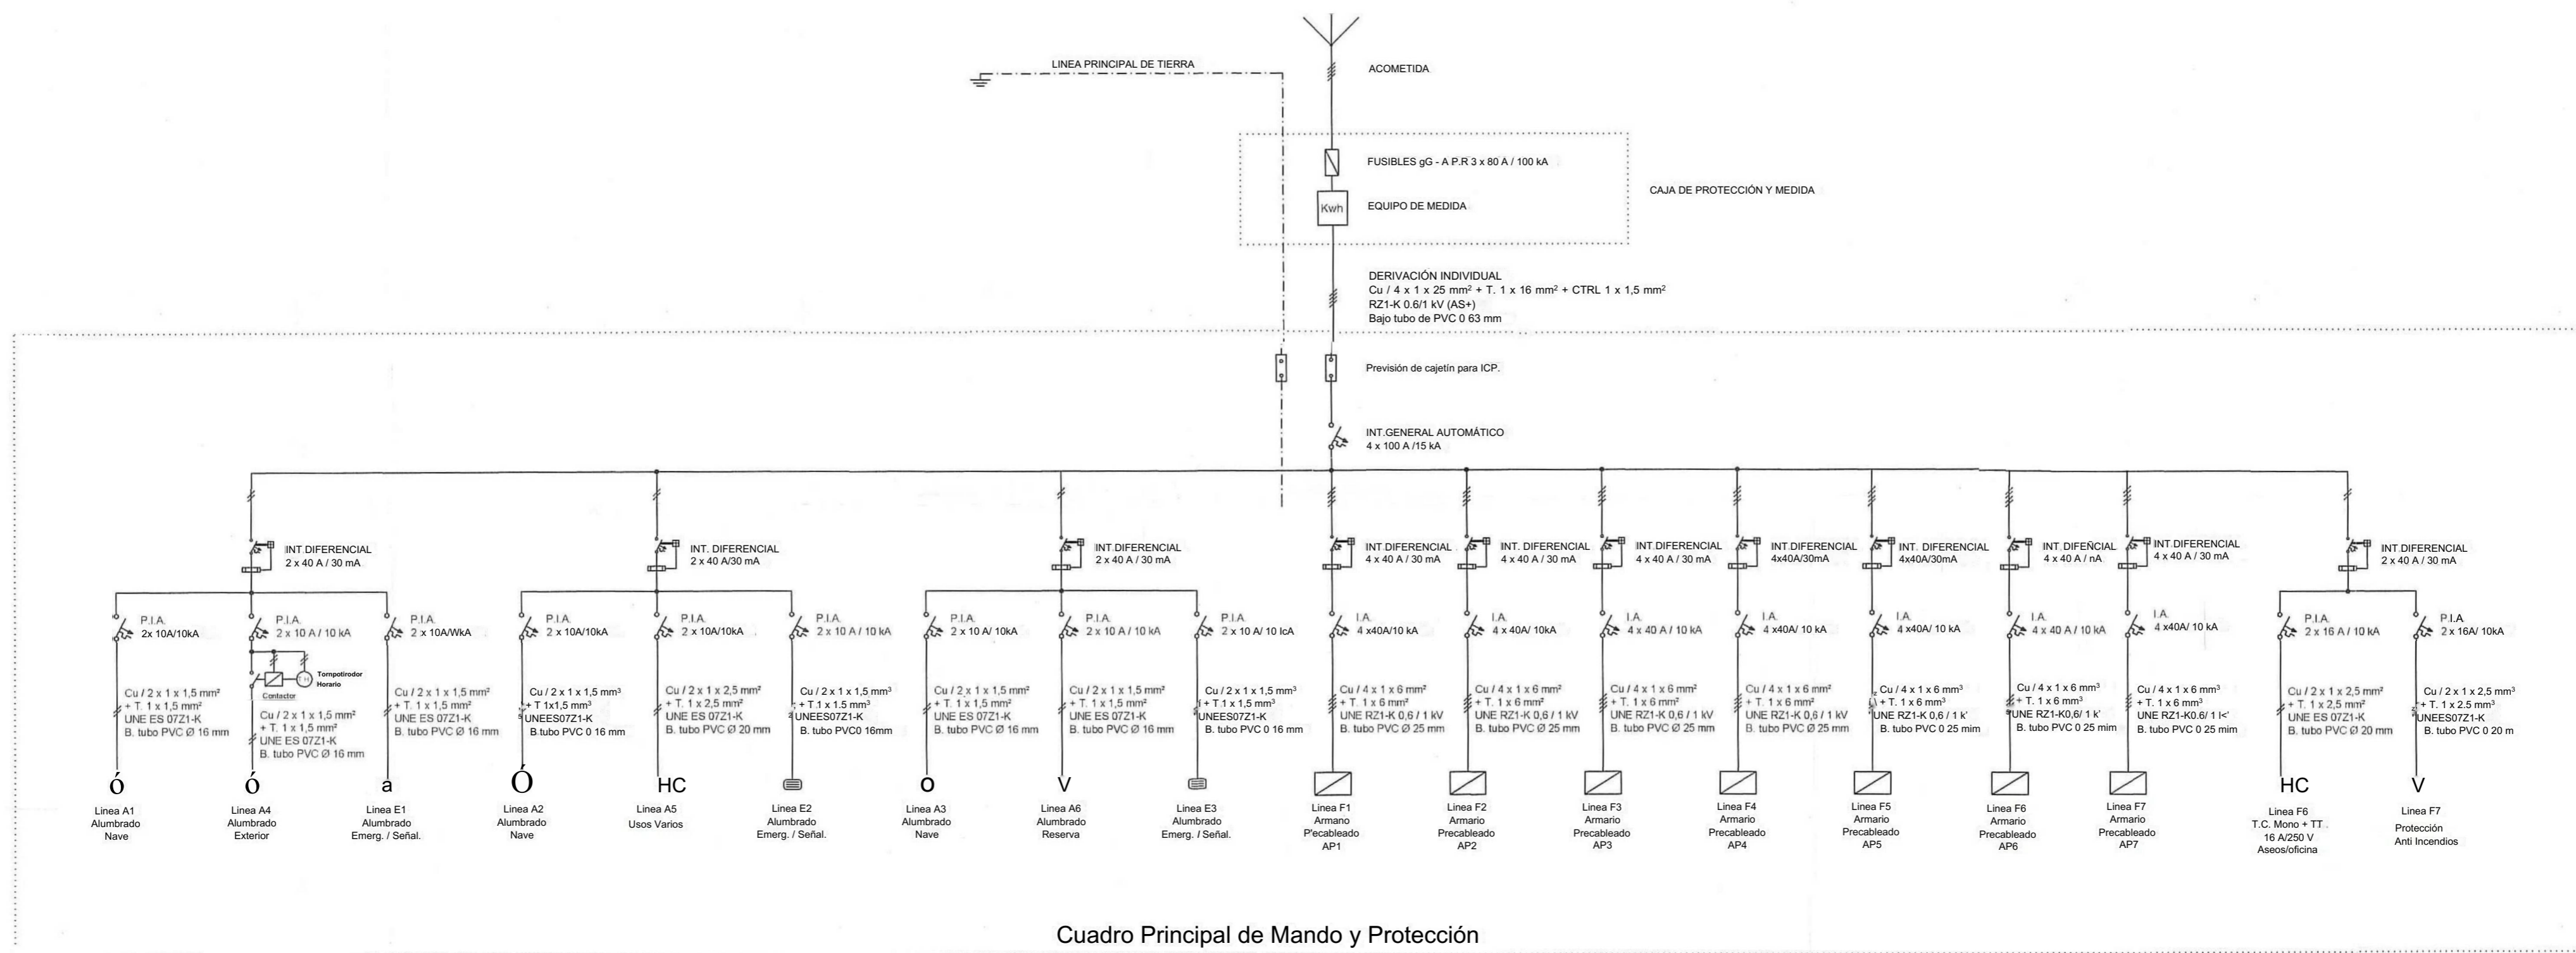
LINEA PRINCIPAL DE TIERRA

ACOMETIDA

FUSIBLES gG - A P.R 3 x 80 A / 100 kA

Kwh

EQUIPO DE MEDIDA

CAJA DE PROTECCIÓN Y MEDIDA

DERIVACIÓN INDIVIDUAL
Cu / 4 x 1 x 25 mm² + T. 1 x 16 mm² + CTRL 1 x 1,5 mm²
RZ1-K 0.6/1 kV (AS+)
Bajo tubo de PVC 0 63 mm

Previsión de cajetín para ICP.

INT.GENERAL AUTOMÁTICO
4 x 100 A /15 kA

INT.DIFERENCIAL
2 x 40 A / 30 mA

INT. DIFERENCIAL
2 x 40 A/30 mA

INT.DIFERENCIAL
2 x 40 A / 30 mA

INT.DIFERENCIAL
4 x 40 A / 30 mA

INT. DIFERENCIAL
4 x 40 A / 30 mA

INT.DIFERENCIAL
4 x 40 A / 30 mA

INT.DIFERENCIAL
4x40A/30mA

INT. DIFERENCIAL
4x40A/30mA

INT. DIFEÑCIAL
4 x 40 A / nA

INT.DIFERENCIAL
4 x 40 A / 30 mA

INT.DIFERENCIAL
2 x 40 A / 30 mA

P.I.A.
2x 10A/10kA

P.I.A.
2 x 10 A / 10 kA

Tempotirodor Horario

Contactor

P.I.A.
2 x 10A/WkA

P.I.A.
2 x 10A/10kA

P.I.A.
2 x 10A/10kA

P.I.A.
2 x 10 A / 10 kA

P.I.A.
2 x 10 A/ 10kA

P.I.A.
2 x 10 A / 10 kA

P.I.A.
2 x 10 A/ 10 IcA

I.A.
4 x40A/10 kA

I.A.
4 x 40A/ 10kA

I.A.
4 x 40 A / 10 kA

I.A.
4 x40A/ 10 kA

I.A.
4 x40A/ 10 kA

I.A.
4 x 40 A / 10 kA

I.A.
4 x40A/ 10 kA

P.I.A.
2 x 16 A / 10 kA

P.I.A.
2 x 16A/ 10kA

Cu / 2 x 1 x 1,5 mm²
+ T. 1 x 1,5 mm²
UNE ES 07Z1-K
B. tubo PVC Ø 16 mm

Cu / 2 x 1 x 1,5 mm²
+ T. 1 x 1,5 mm²
UNE ES 07Z1-K
B. tubo PVC Ø 16 mm

Cu / 2 x 1 x 1,5 mm²
+ T. 1 x 1,5 mm²
UNE ES 07Z1-K
B. tubo PVC Ø 16 mm

Cu / 2 x 1 x 1,5 mm³
+ T 1x1,5 mm³
UNEES07Z1-K
B.tubo PVC 0 16 mm

Cu / 2 x 1 x 2,5 mm²
+ T. 1 x 2,5 mm²
UNE ES 07Z1-K
B. tubo PVC Ø 20 mm

Cu / 2 x 1 x 1,5 mm³
+ T.1 x 1.5 mm³
UNEES07Z1-K
B. tubo PVC0 16mm

Cu / 2 x 1 x 1,5 mm²
+ T. 1 x 1,5 mm²
UNE ES 07Z1-K
B. tubo PVC Ø 16 mm

Cu / 2 x 1 x 1,5 mm²
+ T. 1 x 1,5 mm²
UNE ES 07Z1-K
B. tubo PVC Ø 16 mm

Cu / 2 x 1 x 1,5 mm³
+ T.1 x 1,5 mm³
UNEES07Z1-K
B. tubo PVC 0 16 mm

Cu / 4 x 1 x 6 mm²
+ T. 1 x 6 mm²
UNE RZ1-K 0,6 / 1 kV
B. tubo PVC Ø 25 mm

Cu / 4 x 1 x 6 mm²
+ T. 1 x 6 mm²
UNE RZ1-K 0,6 / 1 kV
B. tubo PVC Ø 25 mm

Cu / 4 x 1 x 6 mm²
+ T. 1 x 6 mm²
UNE RZ1-K 0,6 / 1 kV
B. tubo PVC Ø 25 mm

Cu / 4 x 1 x 6 mm²
+ T. 1 x 6 mm²
UNE RZ1-K 0,6 / 1 kV
B. tubo PVC Ø 25 mm

Cu / 4 x 1 x 6 mm³
+ T. 1 x 6 mm³
UNE RZ1-K 0,6 / 1 k'
B. tubo PVC 0 25 mim

Cu / 4 x 1 x 6 mm³
+ T. 1 x 6 mm³
UNE RZ1-K0,6/ 1 k'
B. tubo PVC 0 25 mim

Cu / 4 x 1 x 6 mm³
+ T. 1 x 6 mm³
UNE RZ1-K0.6/ 1 k'
B. tubo PVC 0 25 mim

Cu / 2 x 1 x 2,5 mm²
+ T. 1 x 2,5 mm²
UNE ES 07Z1-K
B. tubo PVC Ø 20 mm

Cu / 2 x 1 x 2,5 mm³
+ T. 1 x 2.5 mm³
UNEES07Z1-K
B. tubo PVC 0 20 m

ó ó a Ó HC o V HC V

Linea A1
Alumbrado
Nave

Linea A4
Alumbrado
Exterior

Linea E1
Alumbrado
Emerg. / Señal.

Linea A2
Alumbrado
Nave

Linea A5
Usos Varios

Linea E2
Alumbrado
Emerg. / Señal.

Linea A3
Alumbrado
Nave

Linea A6
Alumbrado
Reserva

Linea E3
Alumbrado
Emerg. / Señal.

Linea F1
Armano
P'ecableado
AP1

Linea F2
Armario
Precableado
AP2

Linea F3
Armario
Precableado
AP3

Linea F4
Armario
Precableado
AP4

Linea F5
Armario
Precableado
AP5

Linea F6
Armario
Precableado
AP6

Linea F7
Armario
Precableado
AP7

Linea F6
T.C. Mono + TT .
16 A/250 V
Aseos/oficina

Linea F7
Protección
Anti Incendios

Cuadro Principal de Mando y Protección